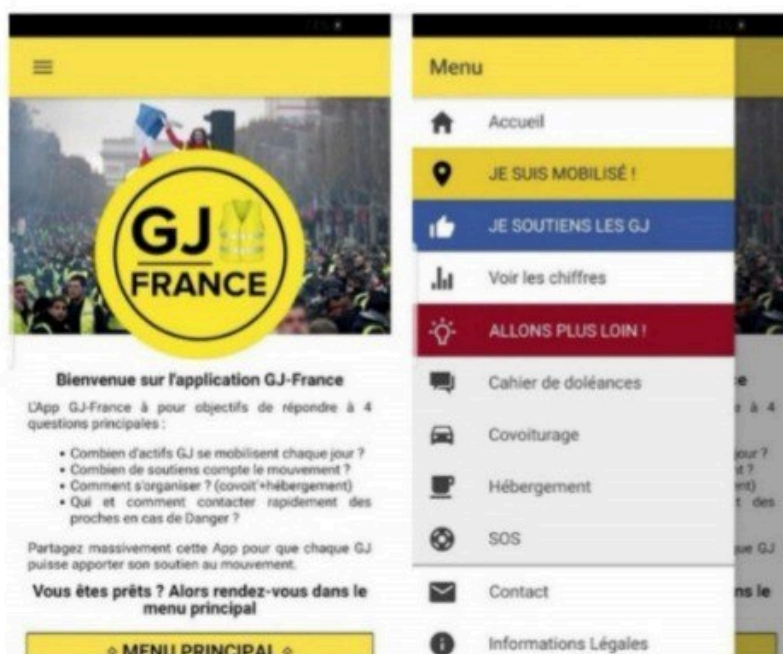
GJ
FRANCE

Bienvenue sur l'application GJ-France

L'App GJ-France à pour objectifs de répondre à 4 questions principales :

• Combien d'actifs GJ se mobilisent chaque jour ?
• Combien de soutiens compte le mouvement ?
• Comment s'organiser ? (covoit'+hébergement)
• Qui et comment contacter rapidement des proches en cas de Danger ?

Partagez massivement cette App pour que chaque GJ puisse apporter son soutien au mouvement.

Vous êtes prêts ? Alors rendez-vous dans le menu principal

◇ MENU PRINCIPAL ◇

Menu

Accueil

JE SUIS MOBILISÉ !

JE SOUTIENS LES GJ

Voir les chiffres

ALLONS PLUS LOIN !

Cahier de doléances

Covoiturage

Hébergement

SOS

Contact

Informations Légales

e
à 4
our ?
t ?
ent)
t des
ue GJ
ns le